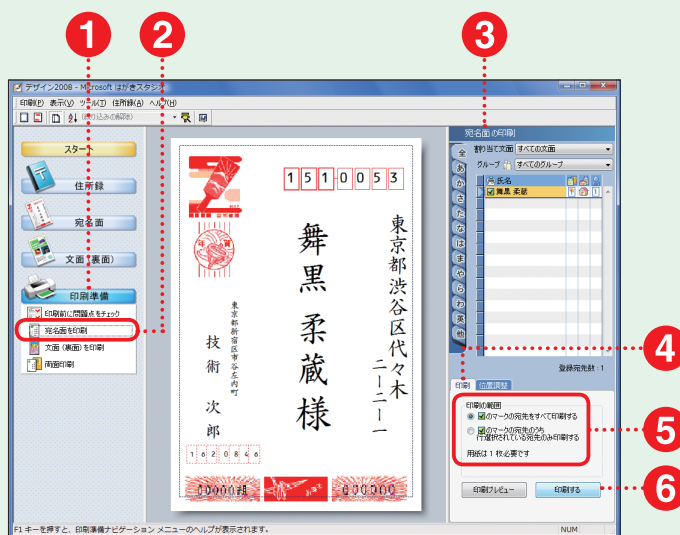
1
2
3

デザイン2008 - Microsoft はがきスタジオ

印刷(P) 表示(V) ツール(T) 住所録(A) ヘルプ(H)

(絞り込みの解除)

スタート
住所録
宛名面
文面(表面)
印刷準備

印刷前に問題点をチェック
宛名面を印刷
文面(裏面)を印刷
両面印刷

1510053

東京都渋谷区代々木二ー二ー一

舞黒 柔蔵 様

東京都新宿区市谷左内町

技術 次郎

1620846

年賀

宛名面の印刷

割り当て文面 すべての文面
グループ すべてのグループ

全 あ か さ た な は ま や ら わ 英 他

氏名
舞黒 柔蔵

登録宛先数:1

印刷 位置調整

印刷の範囲
のマークの宛先をすべて印刷する
のマークの宛先のうち 行選択されている宛先のみ印刷する

用紙は 1 枚必要です

印刷プレビュー
印刷する

4
5
6

F1 キーを押すと、印刷準備ナビゲーション メニューのヘルプが表示されます。
NUM